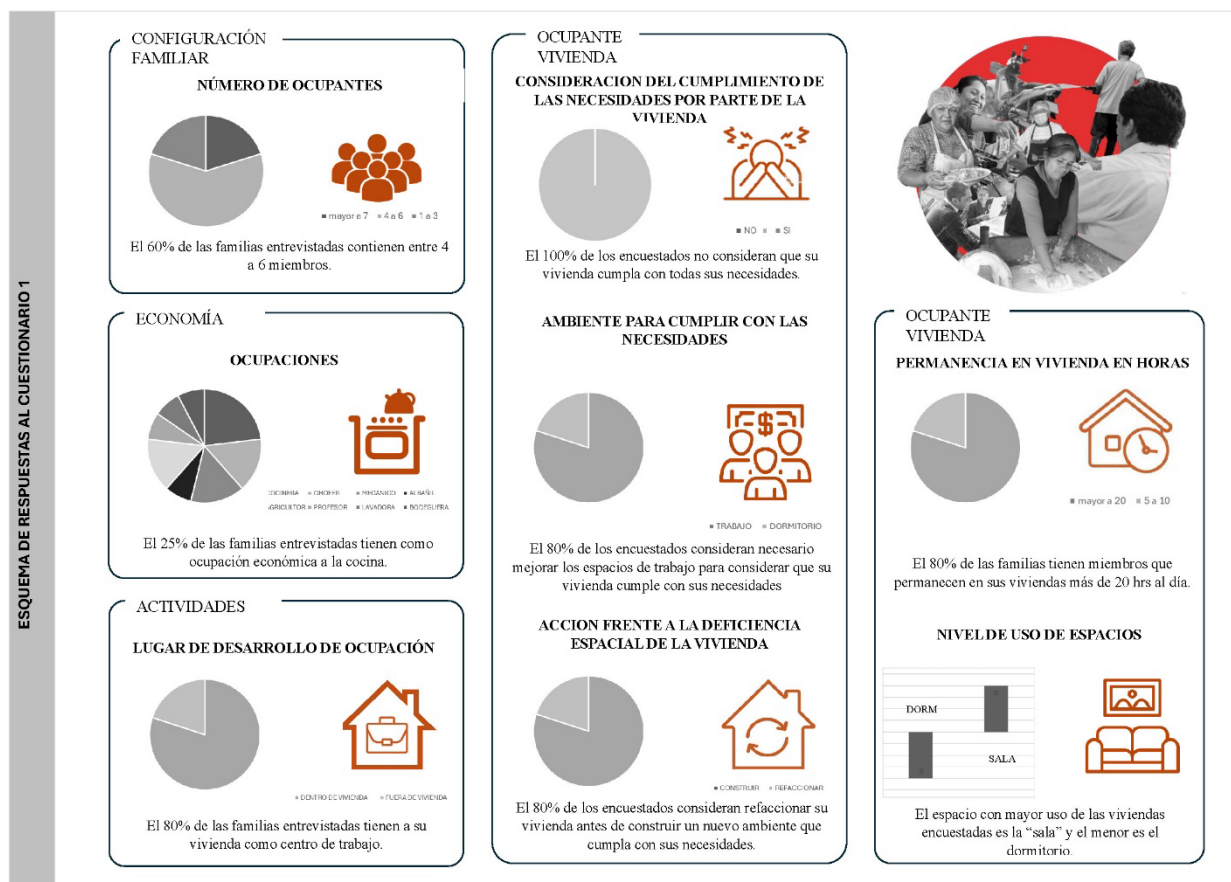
ESQUEMA DE RESPUESTAS AL CUESTIONARIO 1

CONFIGURACIÓN FAMILIAR

NÚMERO DE OCUPANTES

■ mayor a 7 ■ 4 a 6 ■ 1 a 3

El 60% de las familias entrevistadas contienen entre 4 a 6 miembros.

ECONOMÍA

OCUPACIONES

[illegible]OCINERA ■ CHOFER ■ MECANICO ■ ALBAÑIL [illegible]GRICULTOR ■ PROFESOR ■ LAVADORA ■ BODEGUERA

El 25% de las familias entrevistadas tienen como ocupación económica a la cocina.

ACTIVIDADES

LUGAR DE DESARROLLO DE OCUPACIÓN

■ DENTRO DE VIVIENDA ■ FUERA DE VIVIENDA

El 80% de las familias entrevistadas tienen a su vivienda como centro de trabajo.

OCUPANTE VIVIENDA

CONSIDERACION DEL CUMPLIMIENTO DE LAS NECESIDADES POR PARTE DE LA VIVIENDA

■ NO ■ SI

El 100% de los encuestados no consideran que su vivienda cumpla con todas sus necesidades.

AMBIENTE PARA CUMPLIR CON LAS NECESIDADES

■ TRABAJO ■ DORMITORIO

El 80% de los encuestados consideran necesario mejorar los espacios de trabajo para considerar que su vivienda cumple con sus necesidades

ACCION FRENTE A LA DEFICIENCIA ESPACIAL DE LA VIVIENDA

■ CONSTRUIR ■ REFACCIONAR

El 80% de los encuestados consideran refaccionar su vivienda antes de construir un nuevo ambiente que cumpla con sus necesidades.

OCUPANTE VIVIENDA

PERMANENCIA EN VIVIENDA EN HORAS

■ mayor a 20 ■ 5 a 10

El 80% de las familias tienen miembros que permanecen en sus viviendas más de 20 hrs al día.

NIVEL DE USO DE ESPACIOS

DORM

SALA

El espacio con mayor uso de las viviendas encuestadas es la “sala” y el menor es el dormitorio.